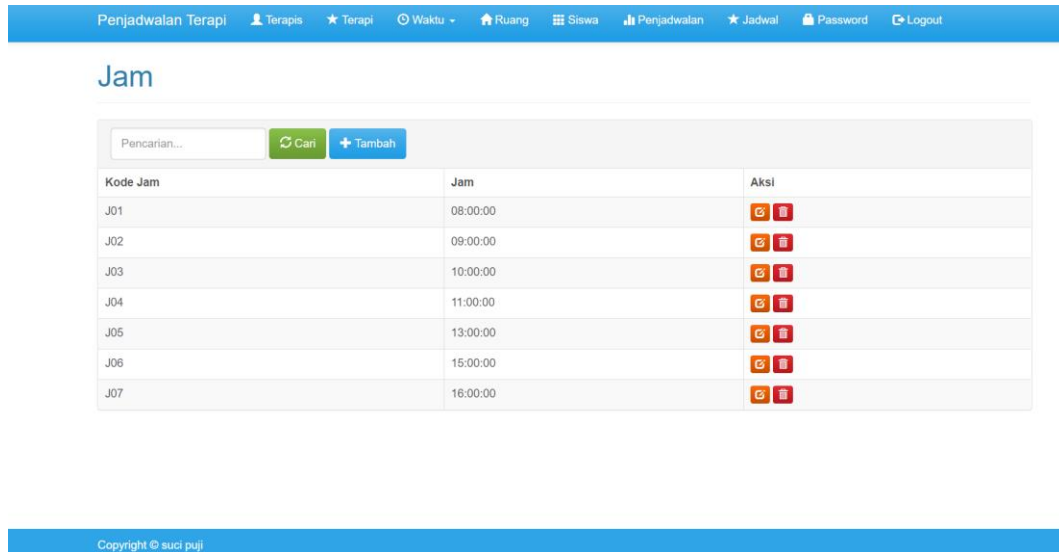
Penjadwalan Terapi Terapis Terapi Waktu Ruang Siswa Penjadwalan Jadwal Password Logout

Jam

Pencarian...
Cari
Tambah

| Kode Jam | Jam | Aksi |
|---|---|---|
| J01 | 08:00:00 | |
| J02 | 09:00:00 | |
| J03 | 10:00:00 | |
| J04 | 11:00:00 | |
| J05 | 13:00:00 | |
| J06 | 15:00:00 | |
| J07 | 16:00:00 | |

Copyright © suci puji